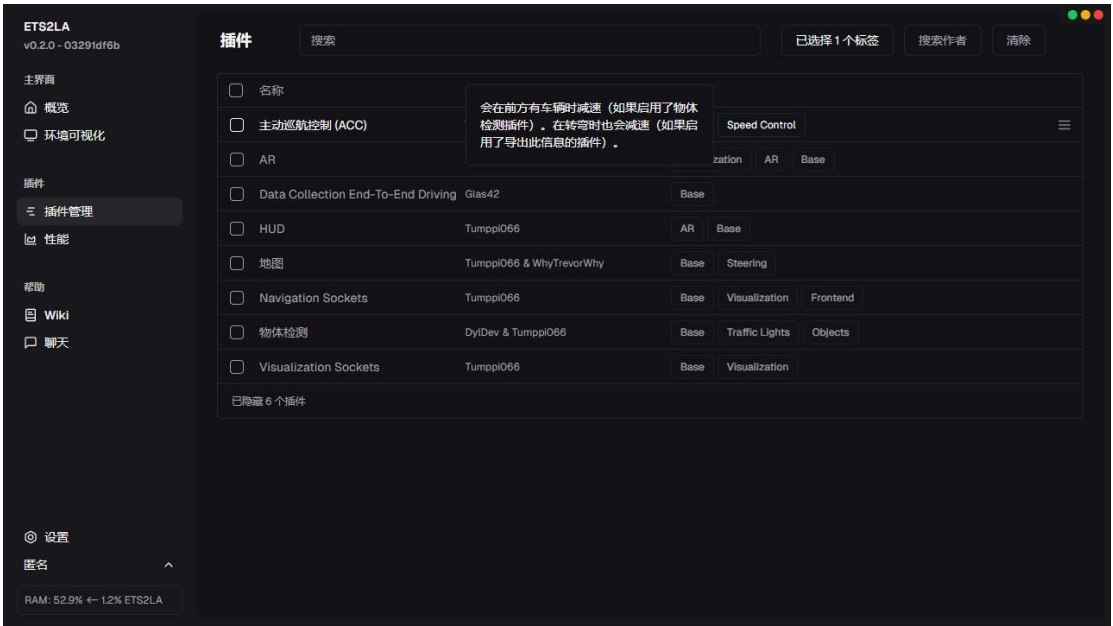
ETS2LA
v0.2.0 - 03291df6b

主界面
概览
环境可视化

插件
插件管理
性能

帮助
Wiki
聊天

设置
匿名
RAM: 52.9% ← 1.2% ETS2LA

插件
搜索
已选择 1 个标签
搜索作者
清除

会在前方有车辆时减速（如果启用了物体检测插件）。在转弯时也会减速（如果启用了导出此信息的插件）。

| 名称 | | |
|---|---|---|
| 主动巡航控制 (ACC) | | Speed Control |
| AR | | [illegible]zation AR Base |
| Data Collection End-To-End Driving | Glas42 | Base |
| HUD | Tumppi066 | AR Base |
| 地图 | Tumppi066 & WhyTrevorWhy | Base Steering |
| Navigation Sockets | Tumppi066 | Base Visualization Frontend |
| 物体检测 | DylDev & Tumppi066 | Base Traffic Lights Objects |
| Visualization Sockets | Tumppi066 | Base Visualization |

已隐藏 6 个插件